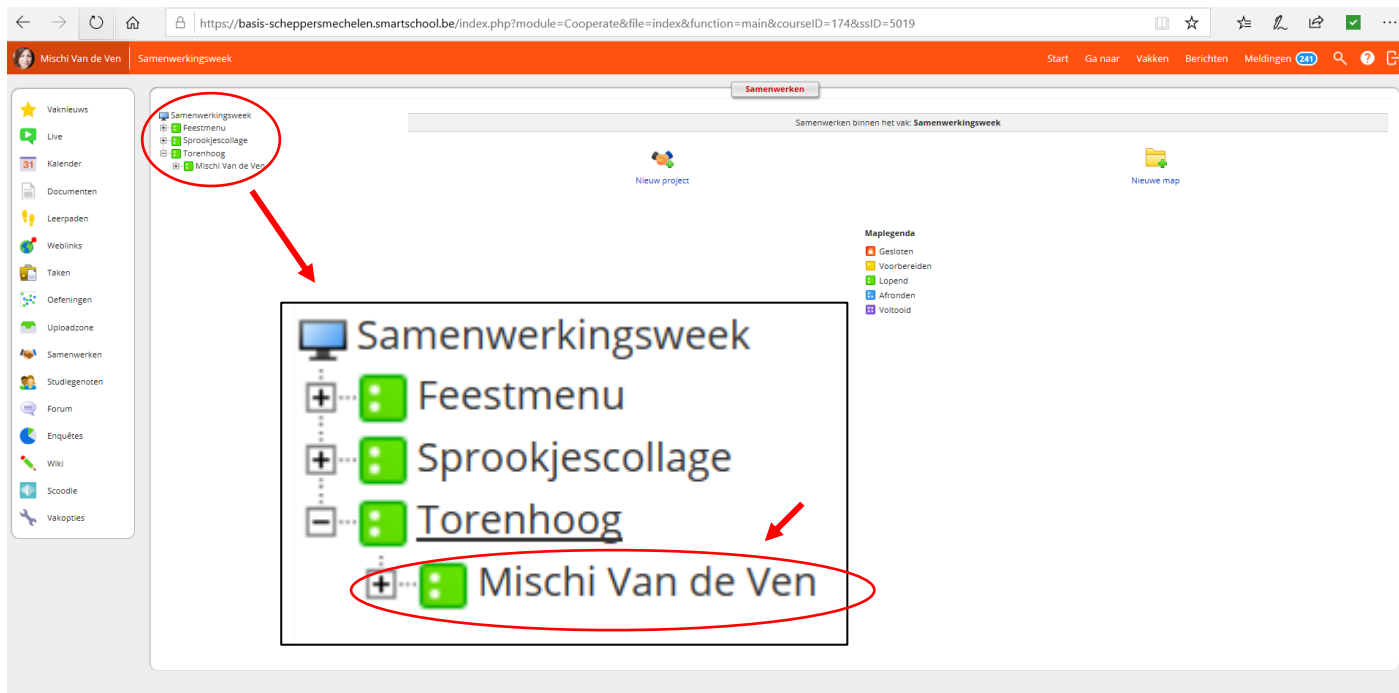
https://basis-scheppersmechelen.smartschool.be/index.php?module=Cooperate&file=index&function=main&courseID=174&ssID=5019

Mischi Van de Ven Samenwerkingsweek

Start Ga naar Vakken Berichten Meldingen 241

Vaknieuws
Live
Kalender
Documenten
Leerpaden
Weblinks
Taken
Oefeningen
Uploadzone
Samenwerken
Studiegenoten
Forum
Enquêtes
Wiki
Scoodle
Vakopties

Samenwerken

Samenwerkingsweek
Feestmenu
Sprookjescollage
Torenhoog
Mischi Van de Ven

Samenwerken binnen het vak: Samenwerkingsweek

Nieuw project

Nieuwe map

Maplegenda
Gesloten
Voorbereiden
Lopend
Afronden
Voltooid

Samenwerkingsweek
Feestmenu
Sprookjescollage
Torenhoog
Mischi Van de Ven